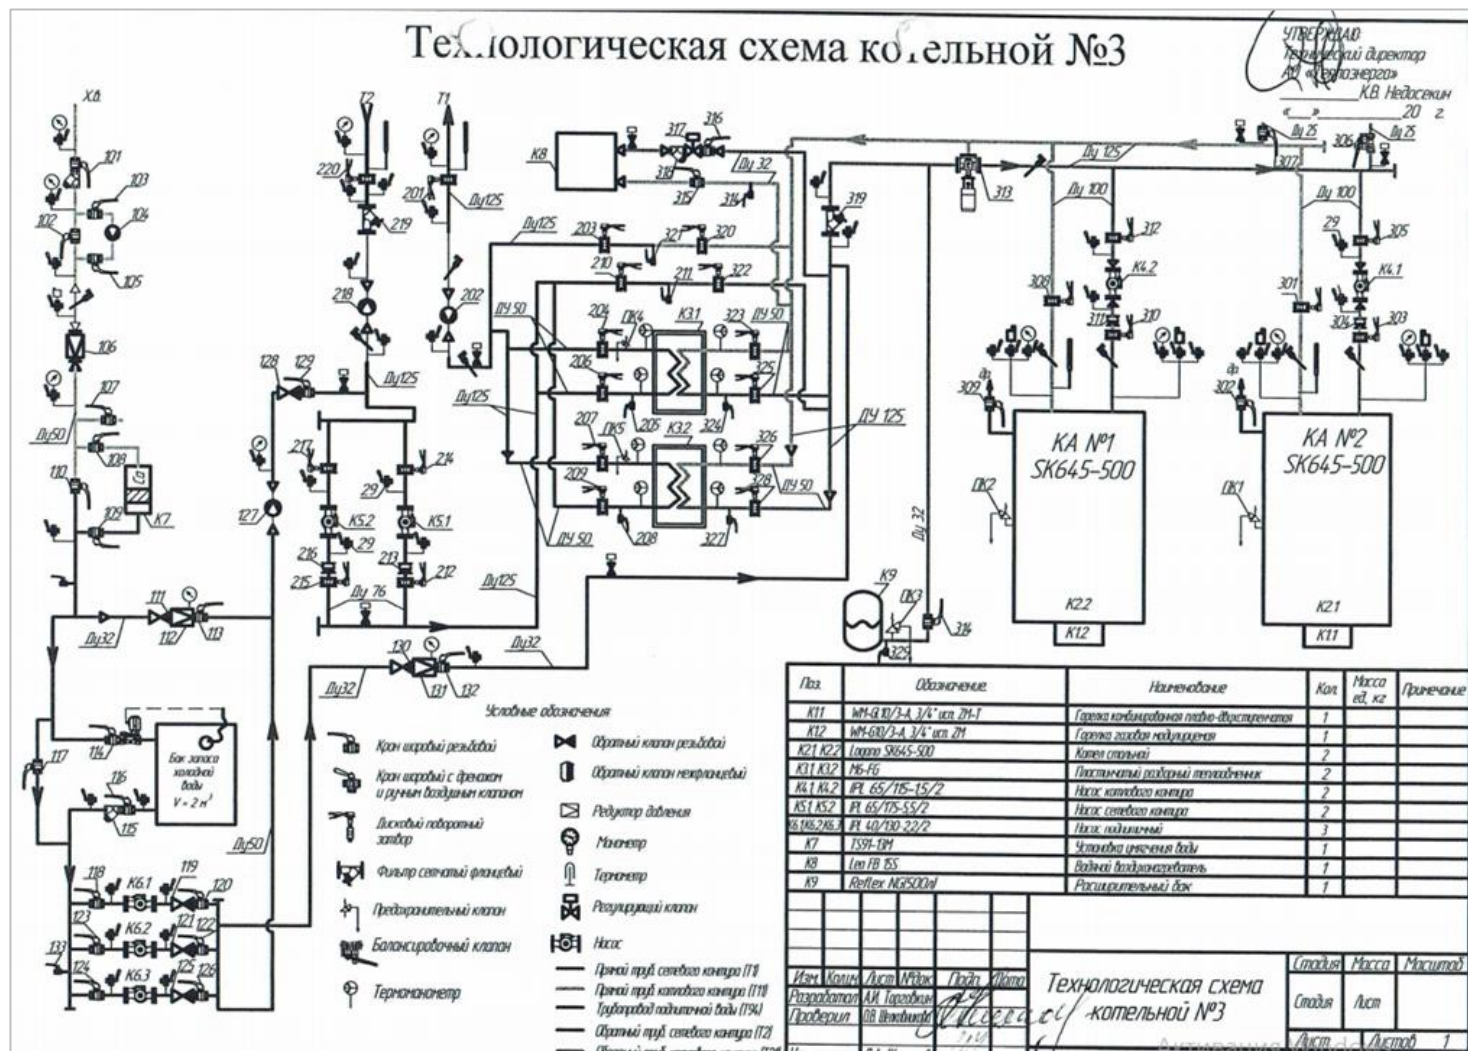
Технологическая схема котельной №3

УТВЕРЖДАЮ
Технический директор
АО «Теплоэнерго»
_______ К.В. Недосекин
«__» ______ 20 г.

ХВ
101
103
104
102
105
106
107
Ду50
108
110
К7
109
111
112
113
Ду32
117
114
Бак запаса холодной воды V = 2 м³
116
115
118
К6.1
119
120
123
К6.2
121
122
133
124
К6.3
125
126

Т2
220
219
218
Т1
201
Ду125
202
128
129
Ду125
127
217
214
29
К5.2
К5.1
29
216
215
213
212
Ду 76
130
131
132
Ду32
Ду32
Ду50

К8
317
316
318
315
314
Ду 32
Ду125
203
321
320
210
211
322
ДУ 50
204
ДК4
К3.1
323
ДУ 50
206
325
Ду125
207
ДК5
205
К3.2
324
326
ДУ 125
209
328
ДУ 50
ДУ 50
208
327
Ду125
319

313
Ду 125
Ду 100
312
К4.2
308
311
310
309
КА №1
SK645-500
ДК2
К2.2
К12
Ду 32
К9
ДК3
314
329

Ду 25
306
Ду 25
307
Ду 100
29
305
К4.1
301
304
303
302
КА №2
SK645-500
ДК1
К2.1
К11

Условные обозначения
Кран шаровый резьбовой
Кран шаровый с дренажом и ручным воздушным клапаном
Дисковый поворотный затвор
Фильтр сетчатый фланцевый
Предохранительный клапан
Балансировочный клапан
Термоманометр
Обратный клапан резьбовой
Обратный клапан межфланцевый
Редуктор давления
Манометр
Термометр
Регулирующий клапан
Насос
Прямой труб. сетевого контура (Т1)
Прямой труб. котлового контура (Т11)
Трубопровод подпиточной воды (Т94)
Обратный труб. сетевого контура (Т2)
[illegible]

| Поз. | Обозначение | Наименование | Кол. | Масса ед. кг | Примечание |
|---|---|---|---|---|---|
| К11 | WM-G10/3-A, 3/4" исп. ZM-T | Горелка комбинированная газово-дизельная | 1 | | |
| К12 | WM-G10/3-A, 3/4" исп. ZM | Горелка газовая модулируемая | 1 | | |
| К2.1, К2.2 | Logano SK645-500 | Котел стальной | 2 | | |
| К3.1, К3.2 | M6-FG | Пластинчатый разборный теплообменник | 2 | | |
| К4.1, К4.2 | IPL 65/115-1,5/2 | Насос котлового контура | 2 | | |
| К5.1, К5.2 | IPL 65/175-5,5/2 | Насос сетевого контура | 2 | | |
| К6.1, К6.2, К6.3 | IPL 40/130-2,2/2 | Насос подпиточный | 3 | | |
| К7 | TS91-13M | Установка умягчения воды | 1 | | |
| К8 | Leo FB 15S | Водяной воздухонагреватель | 1 | | |
| К9 | Reflex NG1500л | Расширительный бак | 1 | | |

Изм. | Кол.уч. | Лист | №док. | Подп. | Дата
Разработал | А.И. Торговкин
Проверил | О.В. Шелковников
Технологическая схема котельной №3
Стадия | Масса | Масштаб
Стадия | Лист
Лист | Листов 1